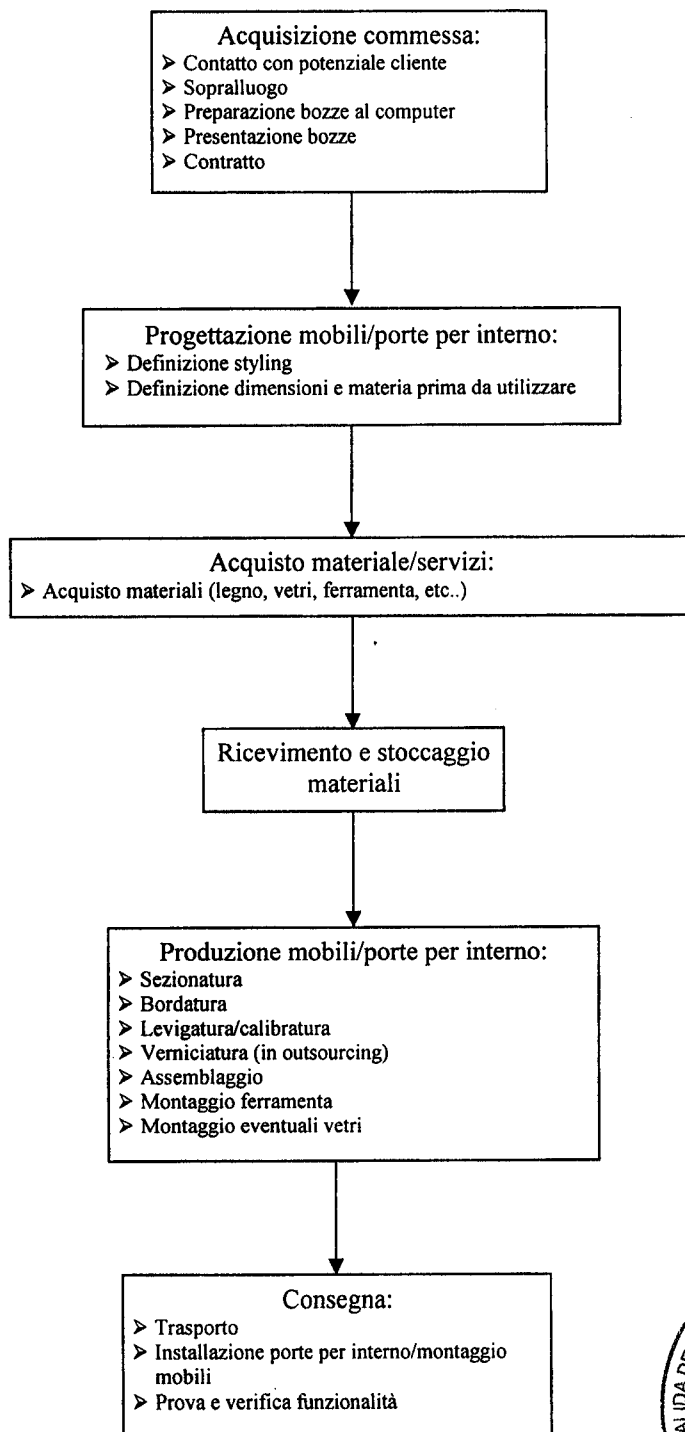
Acquisizione commessa:
➢ Contatto con potenziale cliente
➢ Sopralluogo
➢ Preparazione bozze al computer
➢ Presentazione bozze
➢ Contratto

Progettazione mobili/porte per interno:
➢ Definizione styling
➢ Definizione dimensioni e materia prima da utilizzare

Acquisto materiale/servizi:
➢ Acquisto materiali (legno, vetri, ferramenta, etc..)

Ricevimento e stoccaggio materiali

Produzione mobili/porte per interno:
➢ Sezionatura
➢ Bordatura
➢ Levigatura/calibratura
➢ Verniciatura (in outsourcing)
➢ Assemblaggio
➢ Montaggio ferramenta
➢ Montaggio eventuali vetri

Consegna:
➢ Trasporto
➢ Installazione porte per interno/montaggio mobili
➢ Prova e verifica funzionalità

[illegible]